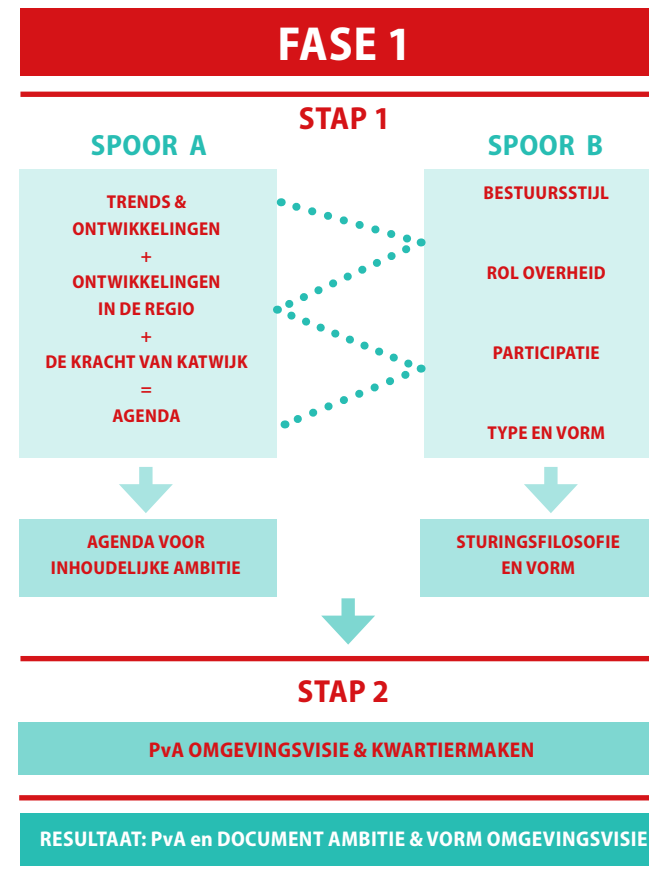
FASE 1

STAP 1

SPOOR A

TRENDS & ONTWIKKELINGEN
+
ONTWIKKELINGEN IN DE REGIO
+
DE KRACHT VAN KATWIJK
=
AGENDA

SPOOR B

BESTUURSSTIJL

ROL OVERHEID

PARTICIPATIE

TYPE EN VORM

AGENDA VOOR INHOUDELIJKE AMBITIE

STURINGSFILOSOFIE EN VORM

STAP 2

PvA OMGEVINGSVISIE & KWARTIERMAKEN

RESULTAAT: PvA en DOCUMENT AMBITIE & VORM OMGEVINGSVISIE